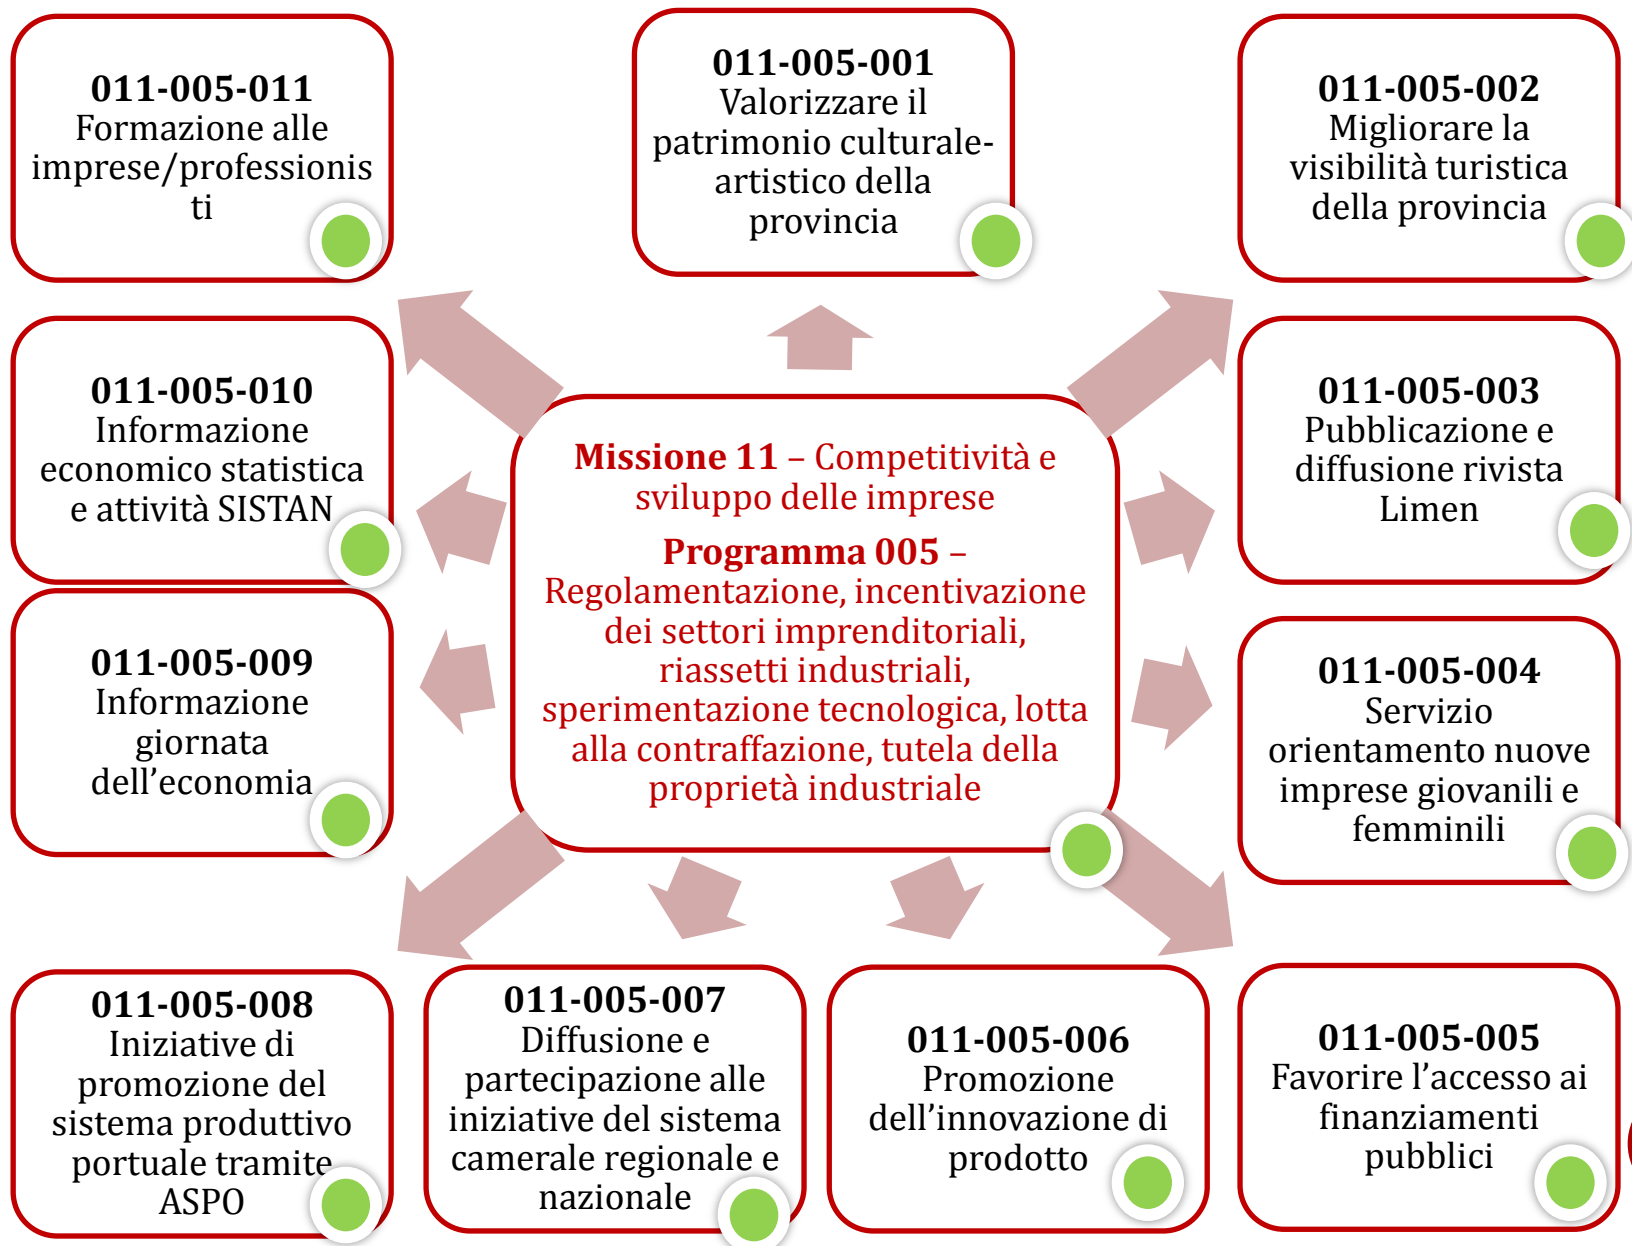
**011-005-011**
Formazione alle imprese/professionisti

**011-005-001**
Valorizzare il patrimonio culturale-artistico della provincia

**011-005-002**
Migliorare la visibilità turistica della provincia

**011-005-010**
Informazione economico statistica e attività SISTAN

**Missione 11** – Competitività e sviluppo delle imprese

**Programma 005** – Regolamentazione, incentivazione dei settori imprenditoriali, riassetti industriali, sperimentazione tecnologica, lotta alla contraffazione, tutela della proprietà industriale

**011-005-003**
Pubblicazione e diffusione rivista Limen

**011-005-009**
Informazione giornata dell'economia

**011-005-004**
Servizio orientamento nuove imprese giovanili e femminili

**011-005-008**
Iniziative di promozione del sistema produttivo portuale tramite ASPO

**011-005-007**
Diffusione e partecipazione alle iniziative del sistema camerale regionale e nazionale

**011-005-006**
Promozione dell'innovazione di prodotto

**011-005-005**
Favorire l'accesso ai finanziamenti pubblici